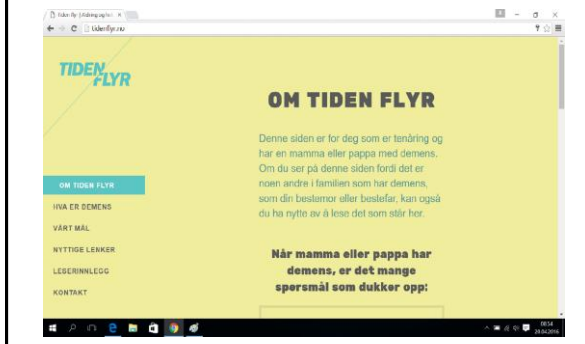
Tiden flyr | Aldring og hel ×

tidenflyr.no

TIDEN FLYR

OM TIDEN FLYR

Denne siden er for deg som er tenåring og har en mamma eller pappa med demens. Om du ser på denne siden fordi det er noen andre i familien som har demens, som din bestemor eller bestefar, kan også du ha nytte av å lese det som står her.

OM TIDEN FLYR
HVA ER DEMENS
VÅRT MÅL
NYTTIGE LENKER
LESERINNLEGG
KONTAKT

Når mamma eller pappa har demens, er det mange spørsmål som dukker opp:

08:34
24.04.2016